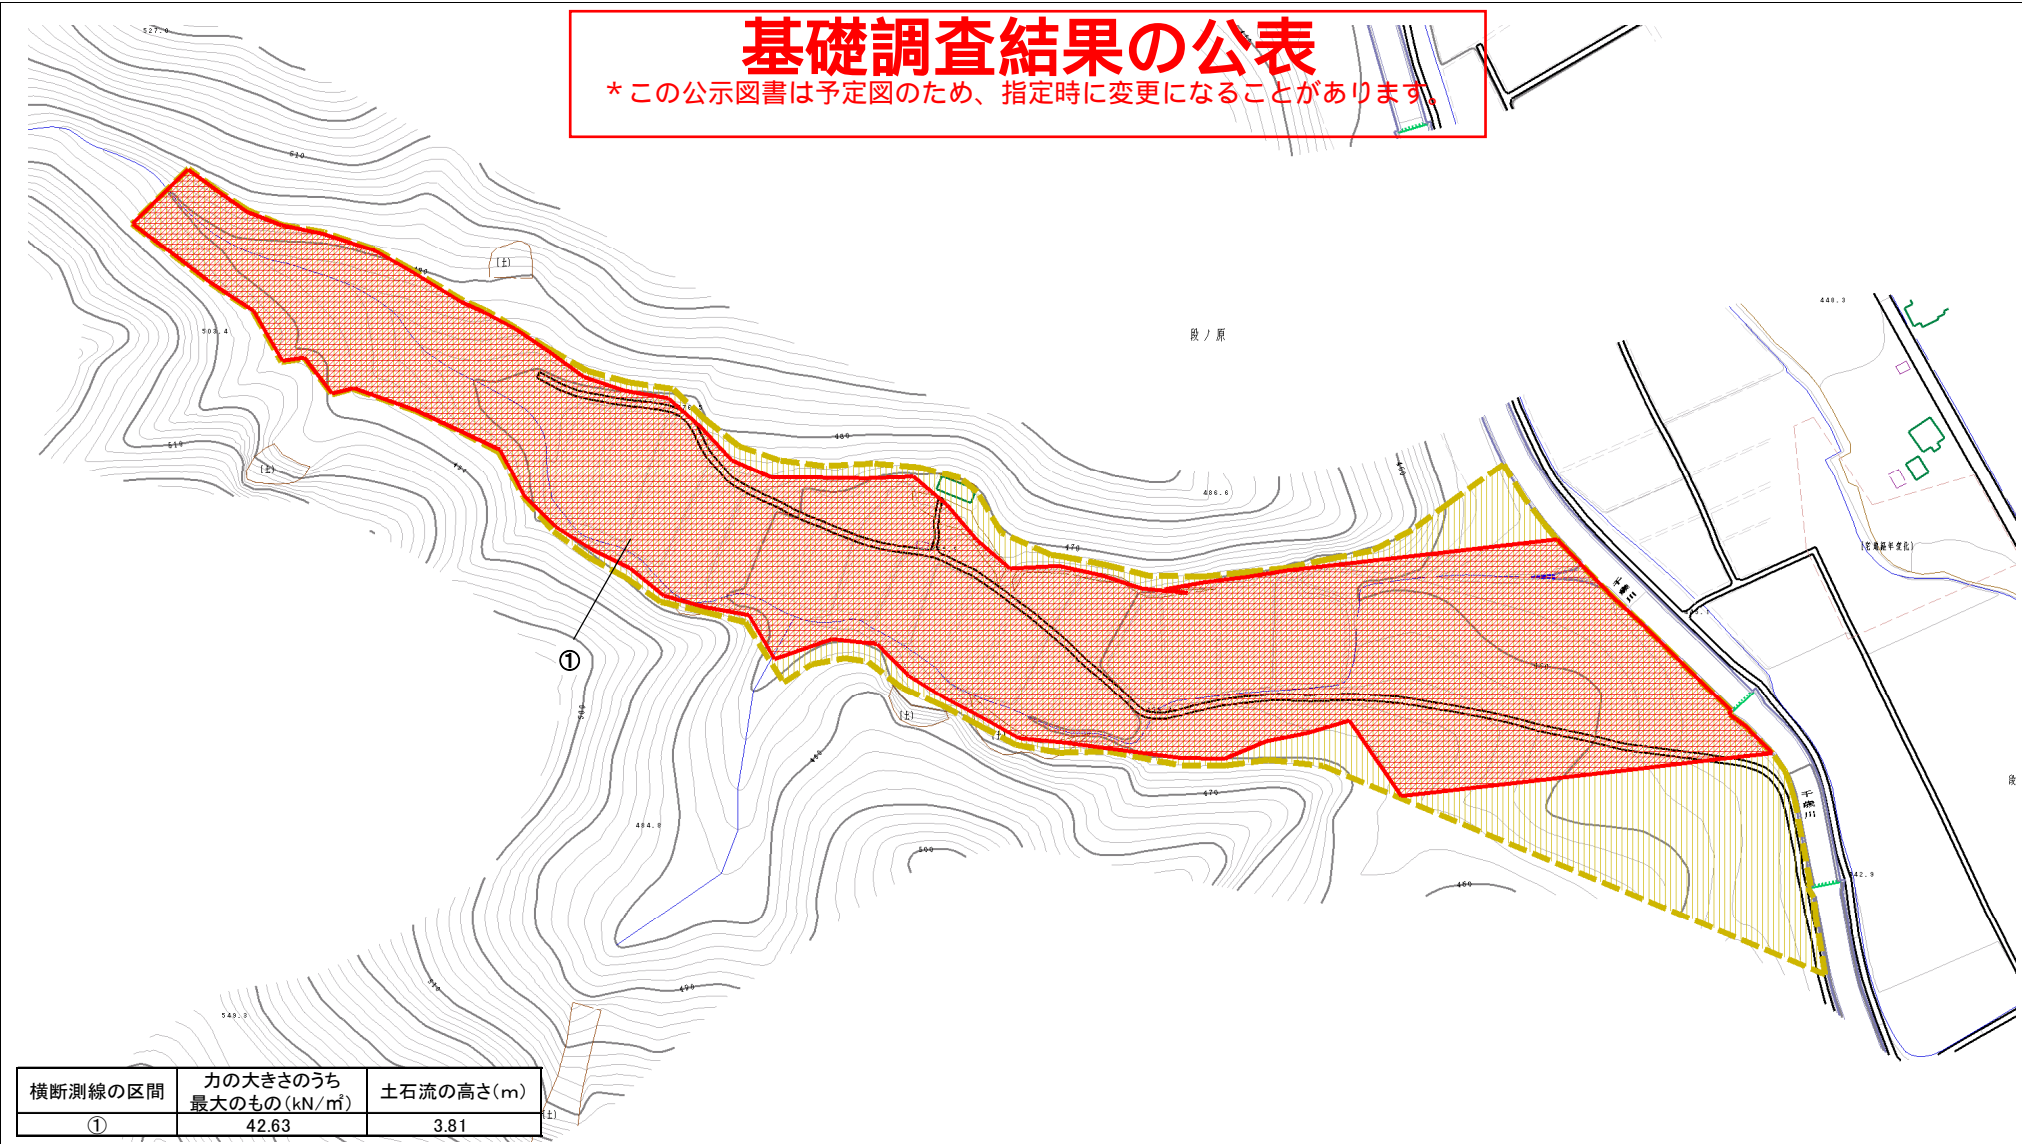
基礎調査結果の公表
＊この公示図書は予定図のため、指定時に変更になることがあります。

527.0
510
503.4
515
(土)
(土)
段ノ原
480
486.6
470
440.3
千曲川
千曲川
442.9
①
500
484.8
500
460
470
549.3
490
(土)
(土)
段

| 横断測線の区間 | 力の大きさのうち最大のもの(kN/㎡) | 土石流の高さ(m) |
|---|---|---|
| ① | 42.63 | 3.81 |